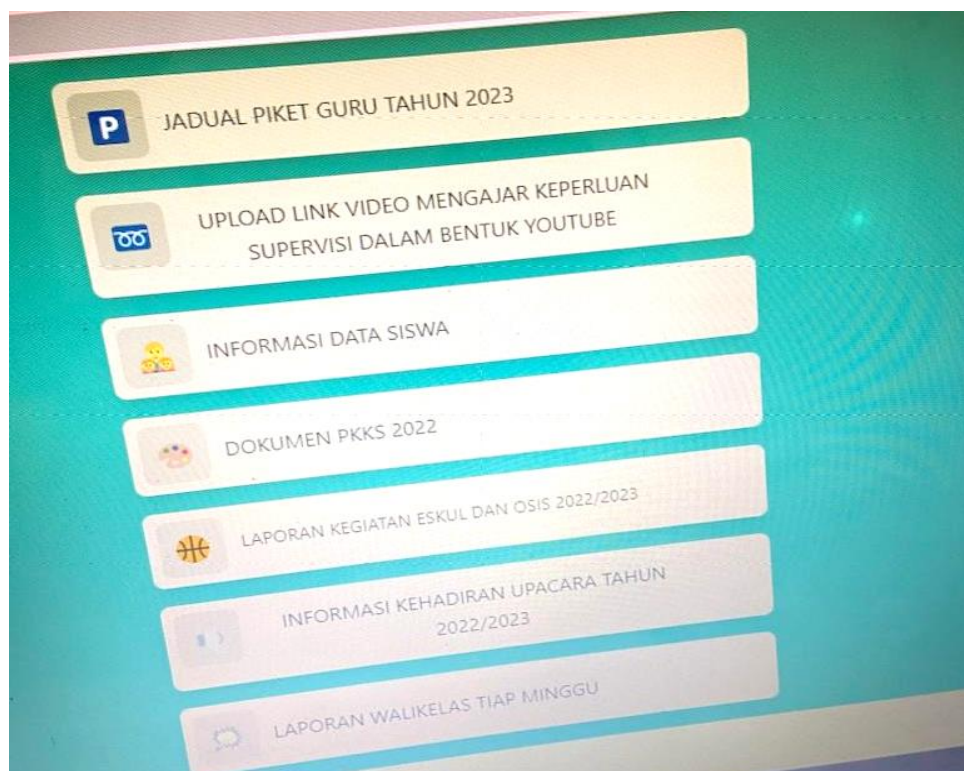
P JADUAL PIKET GURU TAHUN 2023

UPLOAD LINK VIDEO MENGAJAR KEPERLUAN SUPERVISI DALAM BENTUK YOUTUBE

INFORMASI DATA SISWA

DOKUMEN PKKS 2022

LAPORAN KEGIATAN ESKUL DAN OSIS 2022/2023

INFORMASI KEHADIRAN UPACARA TAHUN 2022/2023

LAPORAN WALIKELAS TIAP MINGGU